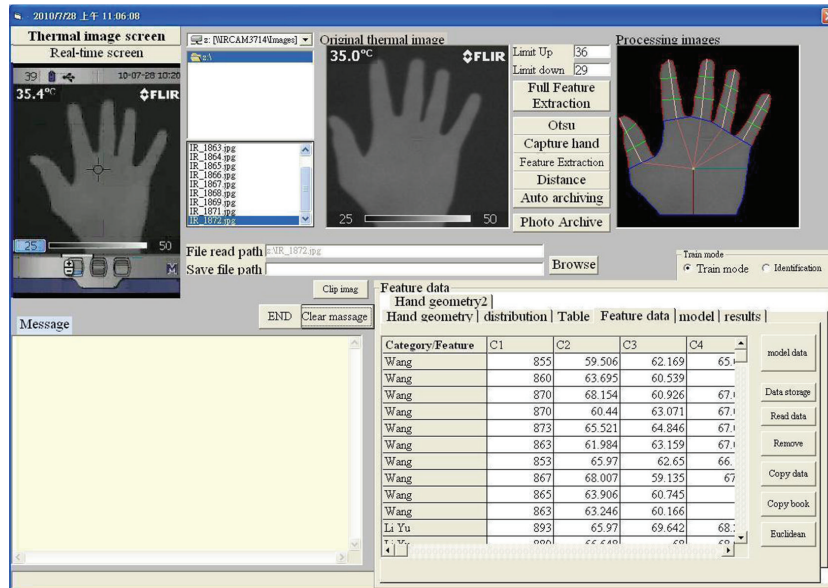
2010/7/28 上午 11:06:08

Thermal image screen
Real-time screen

39 10-07-28 10:20
35.4°C FLIR
25 50

z: [\IRCAM3714\Images]
z:\

IR_1863.jpg
IR_1864.jpg
IR_1865.jpg
IR_1866.jpg
IR_1867.jpg
IR_1868.jpg
IR_1869.jpg
IR_1871.jpg
IR_1872.jpg

Original thermal image
35.0°C FLIR
25 50

Limit Up 36
Limit down 29
Full Feature Extraction
Otsu
Capture hand
Feature Extraction
Distance
Auto archiving
Photo Archive

Processing images

File read path z:\IR_1872.jpg
Save file path
Browse

Train mode
Train mode Identification

Clip imag
END Clear massage

Message

Feature data
Hand geometry2
Hand geometry | distribution | Table | Feature data | model | results

| Category/Feature | C1 | C2 | C3 | C4 |
|---|---|---|---|---|
| Wang | 855 | 59.506 | 62.169 | 65.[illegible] |
| Wang | 860 | 63.695 | 60.539 | |
| Wang | 870 | 68.154 | 60.926 | 67.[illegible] |
| Wang | 870 | 60.44 | 63.071 | 67.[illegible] |
| Wang | 873 | 65.521 | 64.846 | 67.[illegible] |
| Wang | 863 | 61.984 | 63.159 | 67.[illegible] |
| Wang | 853 | 65.97 | 62.65 | 66.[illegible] |
| Wang | 867 | 68.007 | 59.135 | 67 |
| Wang | 865 | 63.906 | 60.745 | |
| Wang | 863 | 63.246 | 60.166 | |
| Li Yu | 893 | 65.97 | 69.642 | 68.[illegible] |
| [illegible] | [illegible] | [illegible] | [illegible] | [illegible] |

model data
Data storage
Read data
Remove
Copy data
Copy book
Euclidean